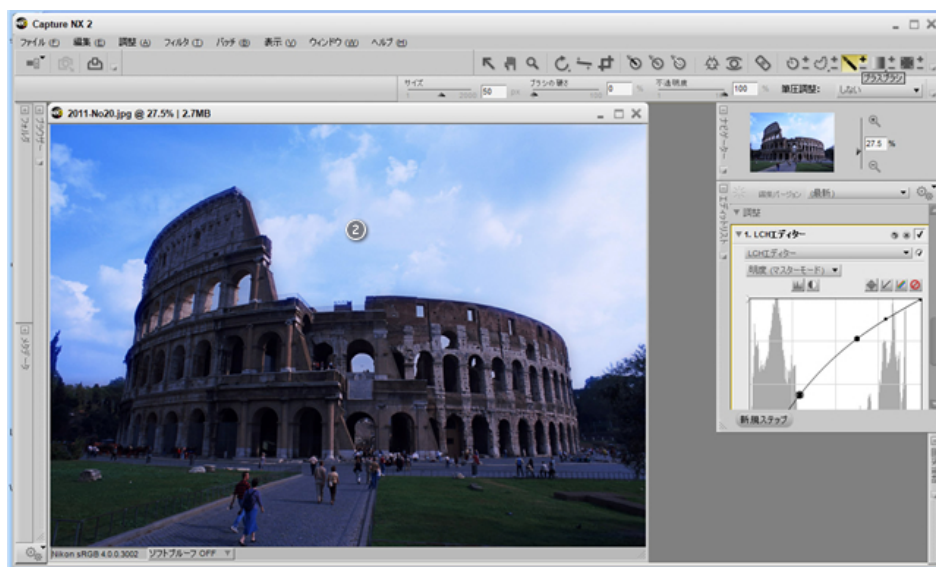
Capture NX 2

ファイル(F) 編集(E) 調整(A) フィルタ(T) バッチ(B) 表示(V) ウィンドウ(W) ヘルプ(H)

サイズ 50 px ブラシの硬さ 0 % 不透明度 100 % 輝度調整: しない

プラスブラシ

2011-No20.jpg @ 27.5% | 2.7MB

フォルダ

ブラウザー

メタデータ

ナビゲーター

27.5 %

エディットリスト

現在バージョン (最新)

▼ 調整

▼ 1. LCHエディター

LCHエディター

明度 (マスターモード)

新規ステップ

Nikon sRGB 4.0.0.3002 ソフトプルーフ OFF

2